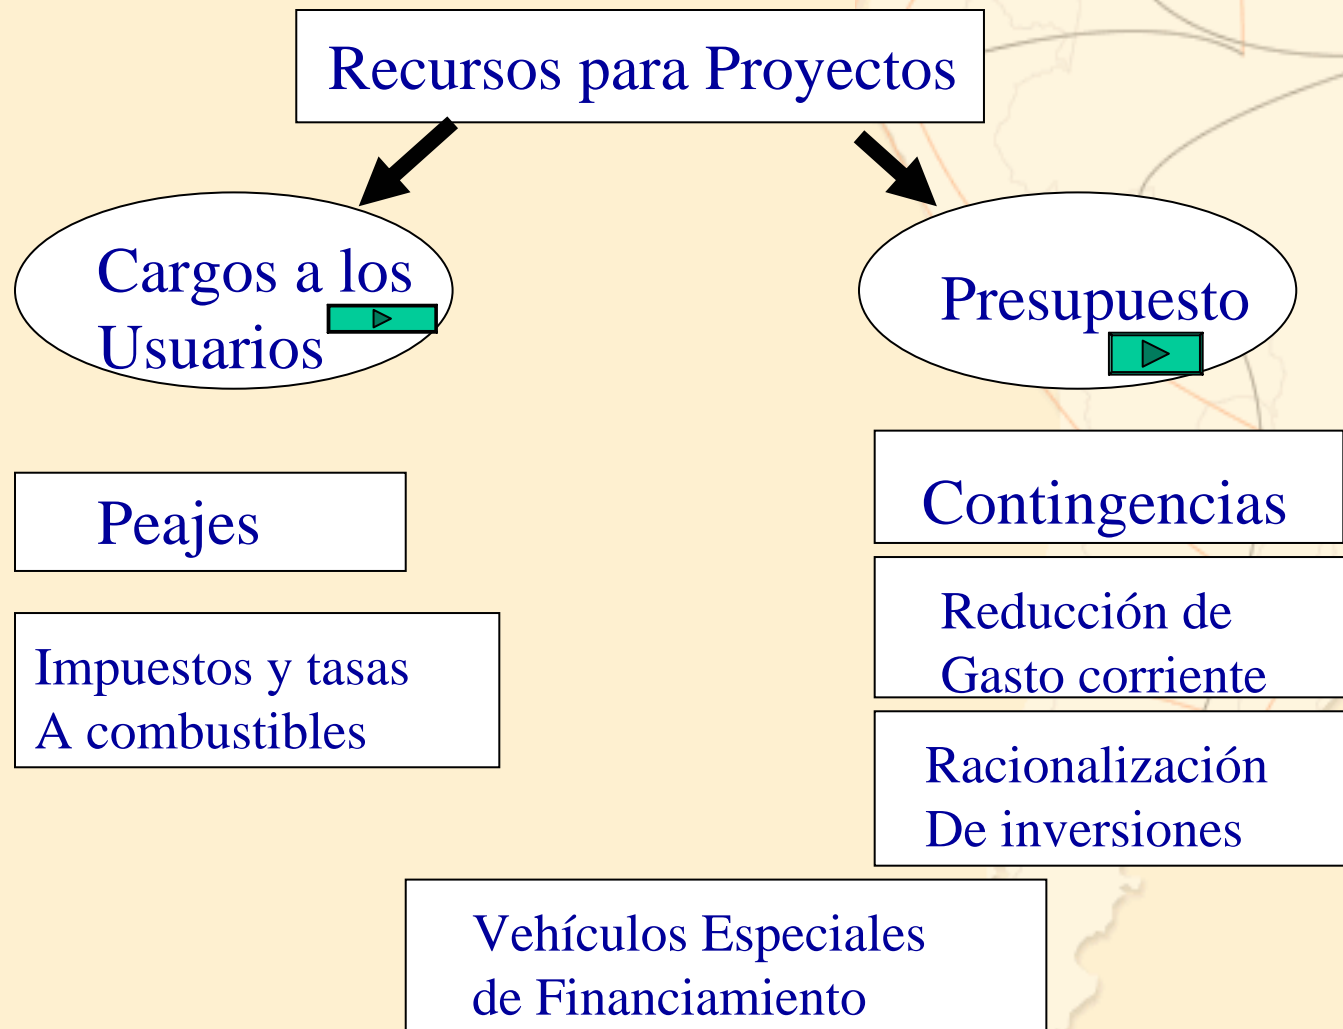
Recursos para Proyectos

Cargos a los Usuarios

Presupuesto

Peajes

Impuestos y tasas
A combustibles

Contingencias

Reducción de
Gasto corriente

Racionalización
De inversiones

Vehículos Especiales
de Financiamiento